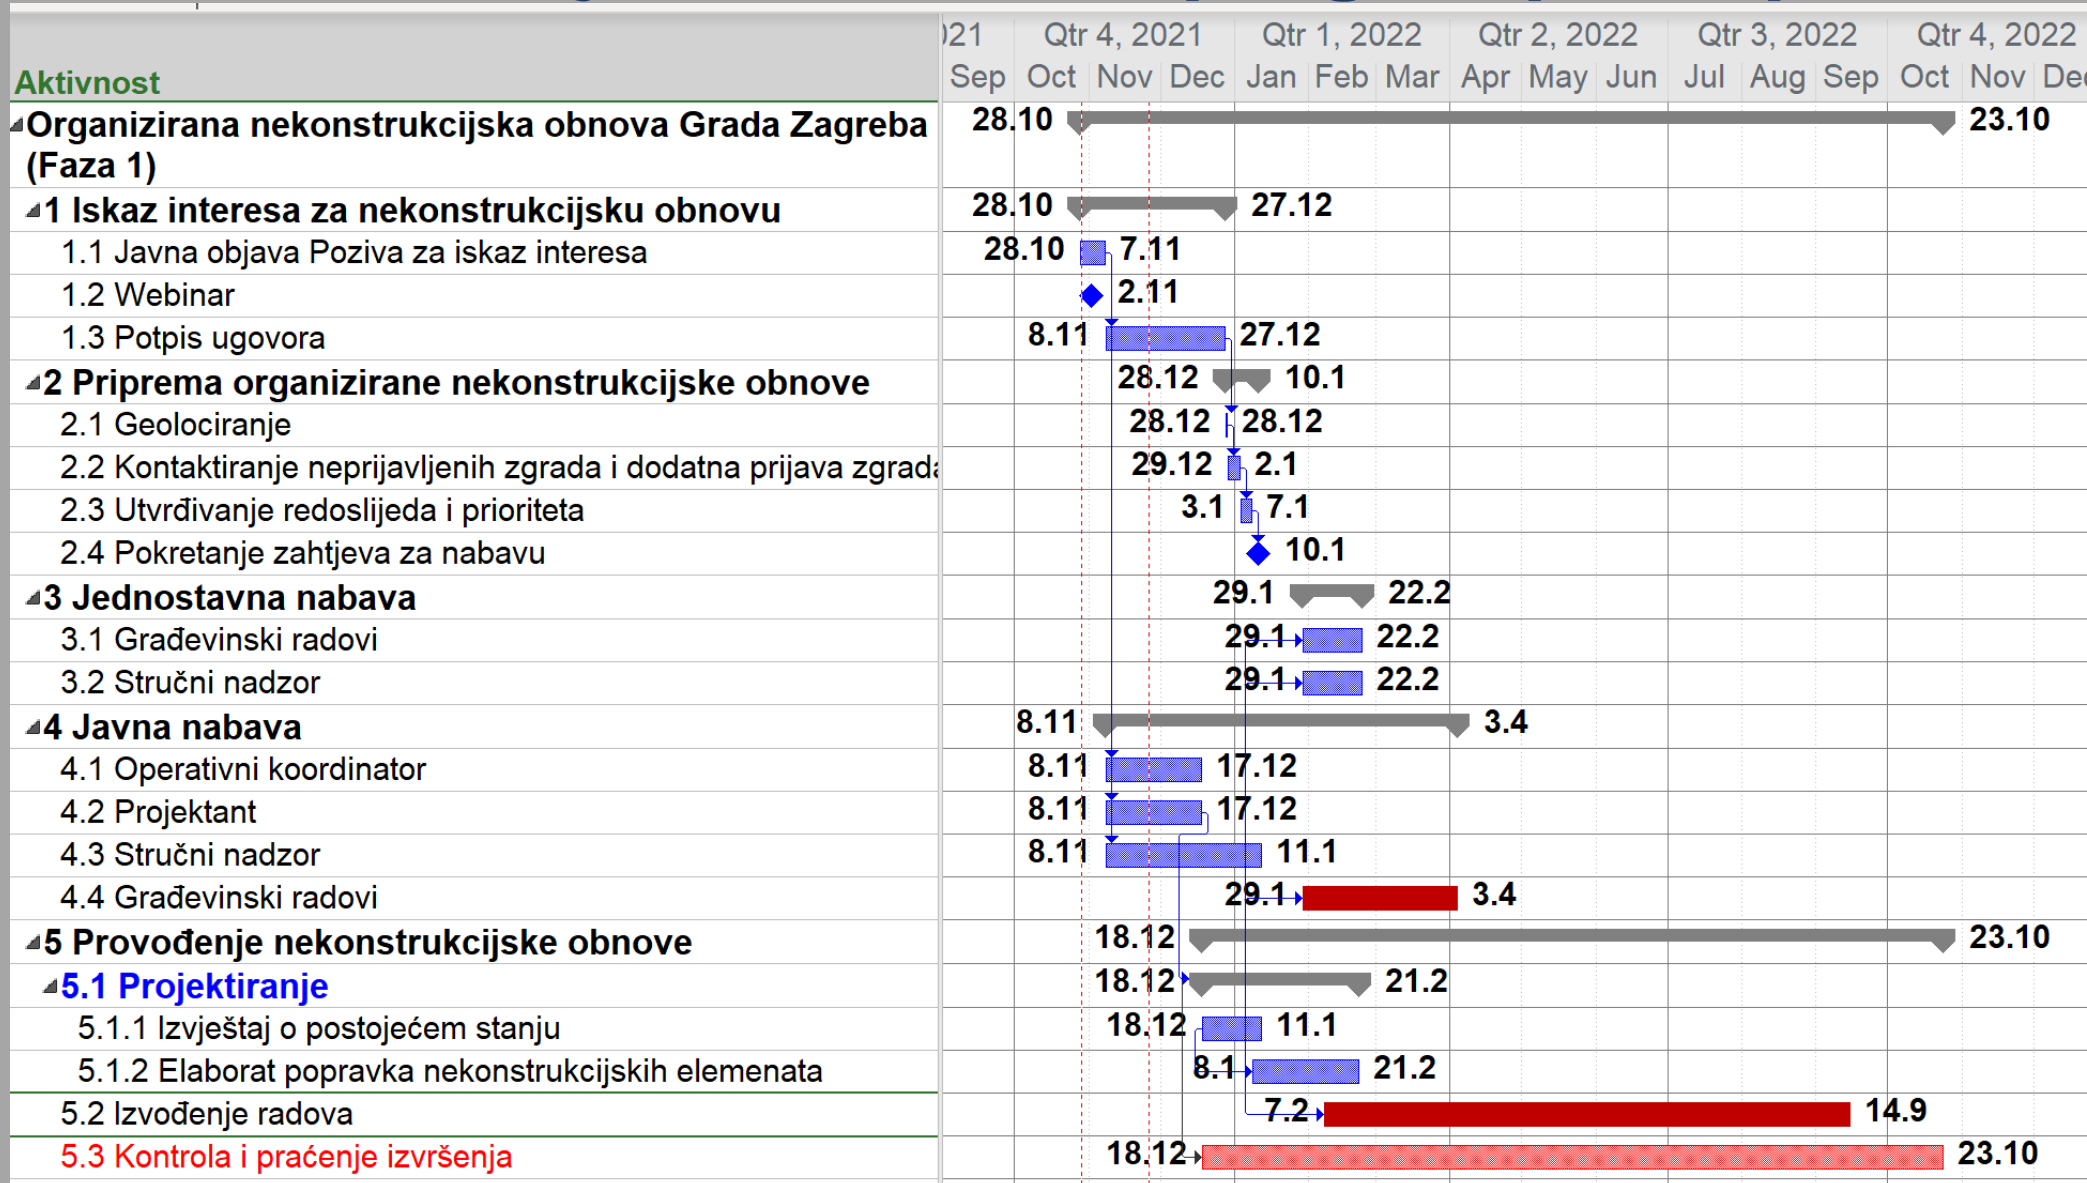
Aktivnost

021 | Qtr 4, 2021 | Qtr 1, 2022 | Qtr 2, 2022 | Qtr 3, 2022 | Qtr 4, 2022
Sep Oct Nov Dec Jan Feb Mar Apr May Jun Jul Aug Sep Oct Nov Dec

Organizirana nekonstrukcijska obnova Grada Zagreba (Faza 1) 28.10 23.10
1 Iskaz interesa za nekonstrukcijsku obnovu 28.10 27.12
1.1 Javna objava Poziva za iskaz interesa 28.10 7.11
1.2 Webinar 2.11
1.3 Potpis ugovora 8.11 27.12
2 Priprema organizirane nekonstrukcijske obnove 28.12 10.1
2.1 Geolociranje 28.12 28.12
2.2 Kontaktiranje neprijavljenih zgrada i dodatna prijava zgrada 29.12 2.1
2.3 Utvrđivanje redoslijeda i prioriteta 3.1 7.1
2.4 Pokretanje zahtjeva za nabavu 10.1
3 Jednostavna nabava 29.1 22.2
3.1 Građevinski radovi 29.1 22.2
3.2 Stručni nadzor 29.1 22.2
4 Javna nabava 8.11 3.4
4.1 Operativni koordinator 8.11 17.12
4.2 Projektant 8.11 17.12
4.3 Stručni nadzor 8.11 11.1
4.4 Građevinski radovi 29.1 3.4
5 Provođenje nekonstrukcijske obnove 18.12 23.10
5.1 Projektiranje 18.12 21.2
5.1.1 Izvještaj o postojećem stanju 18.12 11.1
5.1.2 Elaborat popravka nekonstrukcijskih elemenata 8.1 21.2
5.2 Izvođenje radova 7.2 14.9
5.3 Kontrola i praćenje izvršenja 18.12 23.10